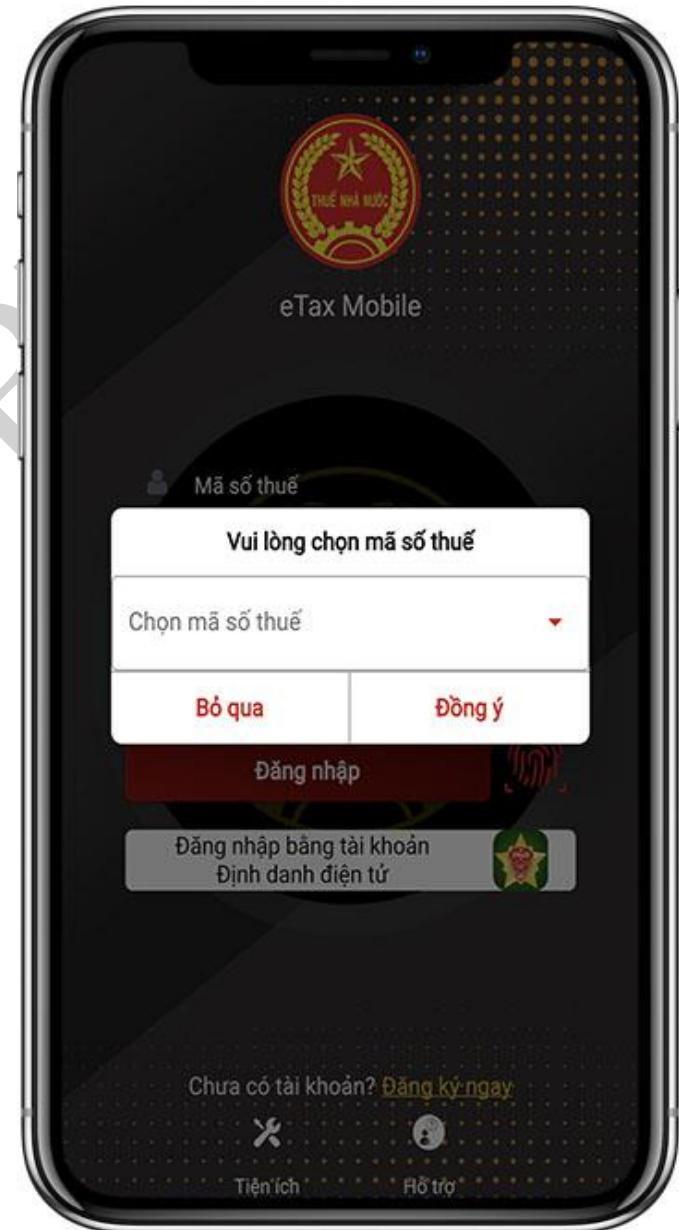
THUẾ NHÀ NƯỚC

eTax Mobile

Mã số thuế

Vui lòng chọn mã số thuế

Chọn mã số thuế

Bỏ qua

Đồng ý

Đăng nhập

Đăng nhập bằng tài khoản Định danh điện tử

Chưa có tài khoản? Đăng ký ngay

Tiện ích

Hỗ trợ